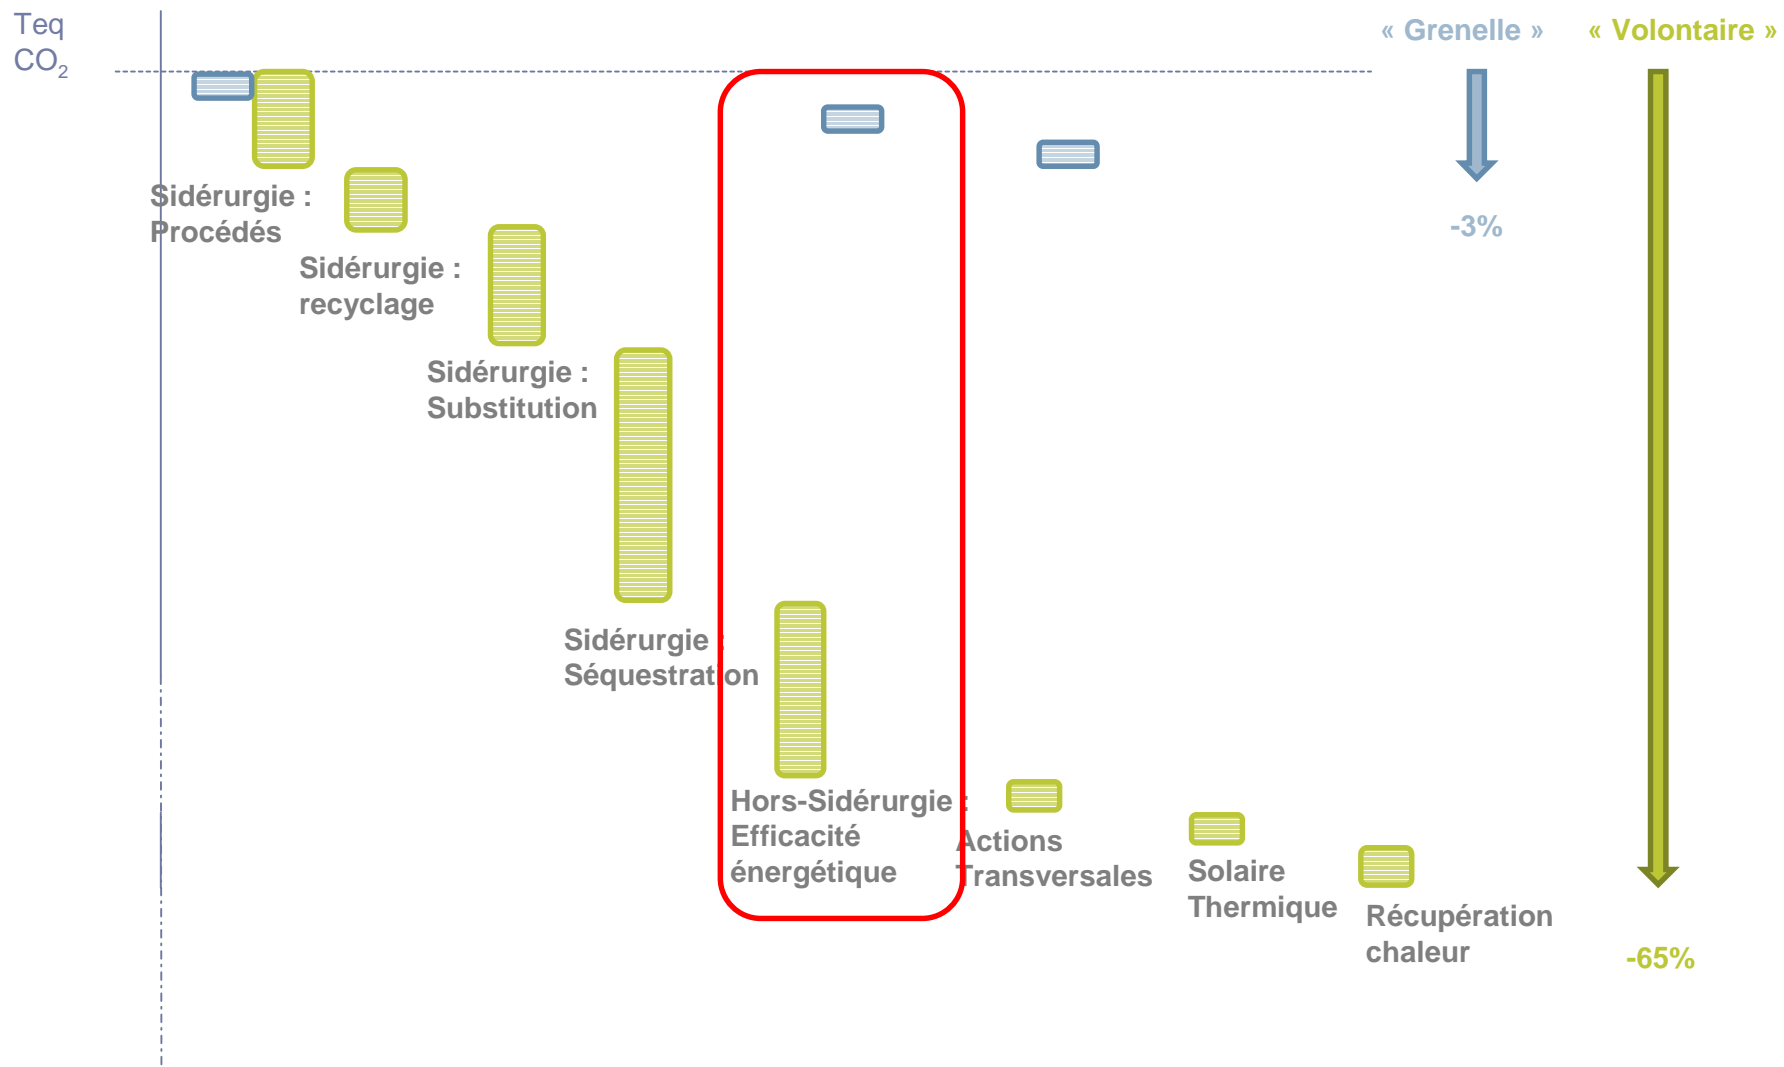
Teq $CO_2$

« Grenelle »

« Volontaire »

-3%

Sidérurgie : Procédés

Sidérurgie : recyclage

Sidérurgie : Substitution

Sidérurgie : Séquestration

Hors-Sidérurgie : Efficacité énergétique

Actions Transversales

Solaire Thermique

Récupération chaleur

-65%